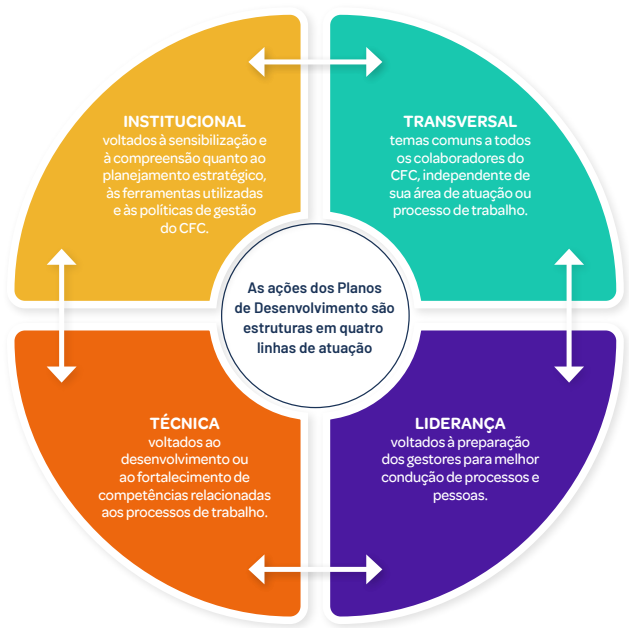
INSTITUCIONAL
voltados à sensibilização e à compreensão quanto ao planejamento estratégico, às ferramentas utilizadas e às políticas de gestão do CFC.

TRANSVERSAL
temas comuns a todos os colaboradores do CFC, independente de sua área de atuação ou processo de trabalho.

As ações dos Planos de Desenvolvimento são estruturas em quatro linhas de atuação

TÉCNICA
voltados ao desenvolvimento ou ao fortalecimento de competências relacionadas aos processos de trabalho.

LIDERANÇA
voltados à preparação dos gestores para melhor condução de processos e pessoas.